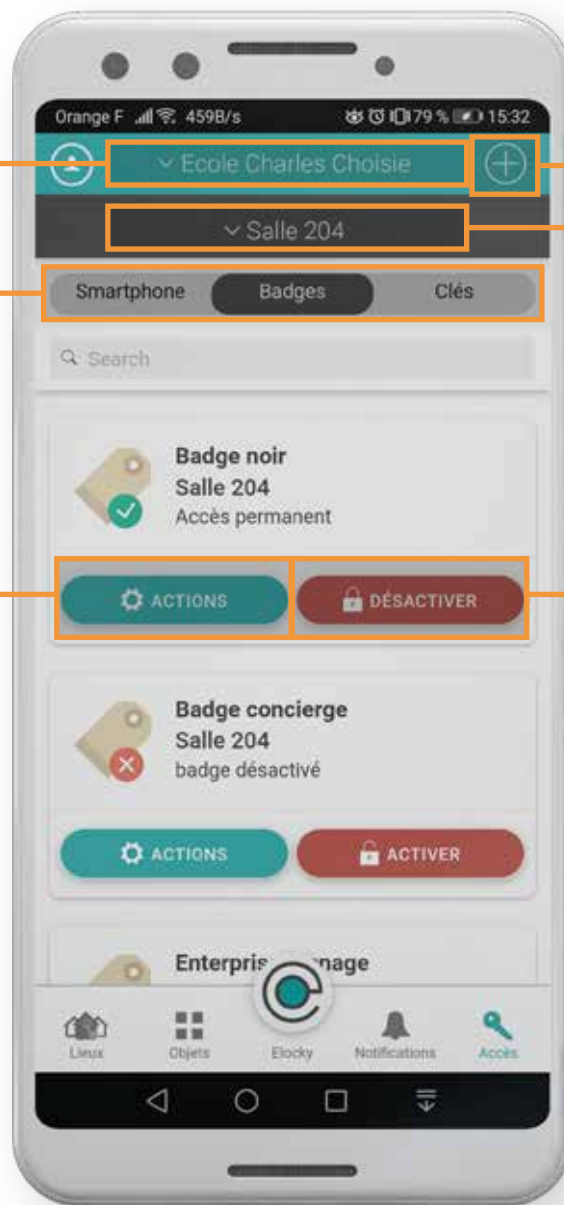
Orange F 459B/s 79 % 15:32

Ecole Charles Choisie

Salle 204

Smartphone Badges Clés

Search

Badge noir
Salle 204
Accès permanent

ACTIONS DÉSACTIVER

Badge concierge
Salle 204
badge désactivé

ACTIONS ACTIVER

Enterpris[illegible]nage

Lieux Objets Elocky Notifications Accès